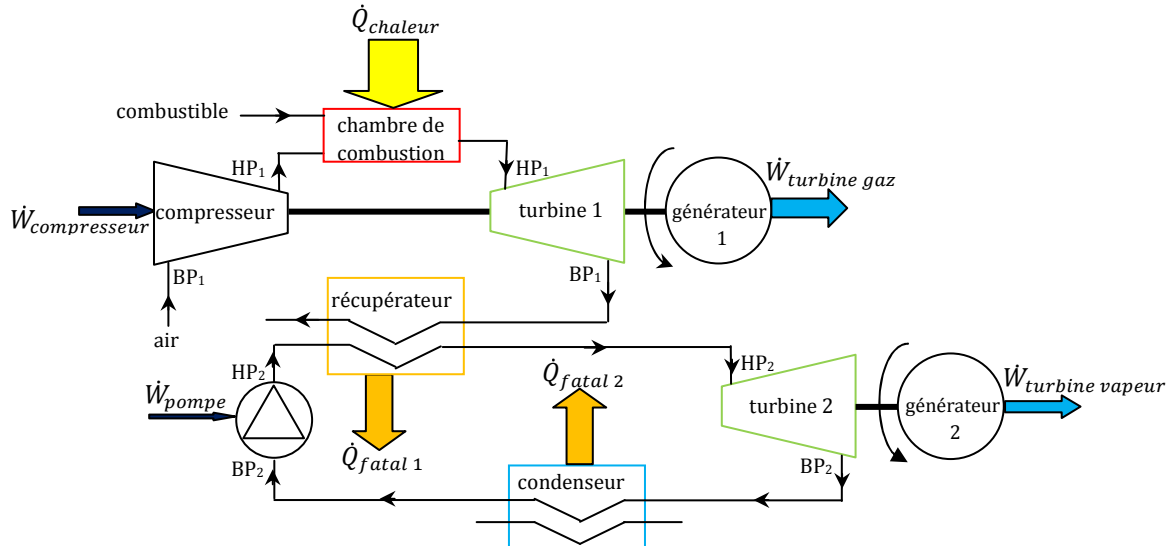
$\dot{Q}_{chaleur}$

combustible

chambre de combustion

HP$_1$

HP$_1$

$\dot{W}_{turbine\ gaz}$

$\dot{W}_{compresseur}$

compresseur

turbine 1

générateur 1

BP$_1$

BP$_1$

récupérateur

air

HP$_2$

$\dot{Q}_{fatal\ 2}$

HP$_2$

$\dot{W}_{turbine\ vapeur}$

$\dot{W}_{pompe}$

turbine 2

générateur 2

$\dot{Q}_{fatal\ 1}$

BP$_2$

BP$_2$

condenseur